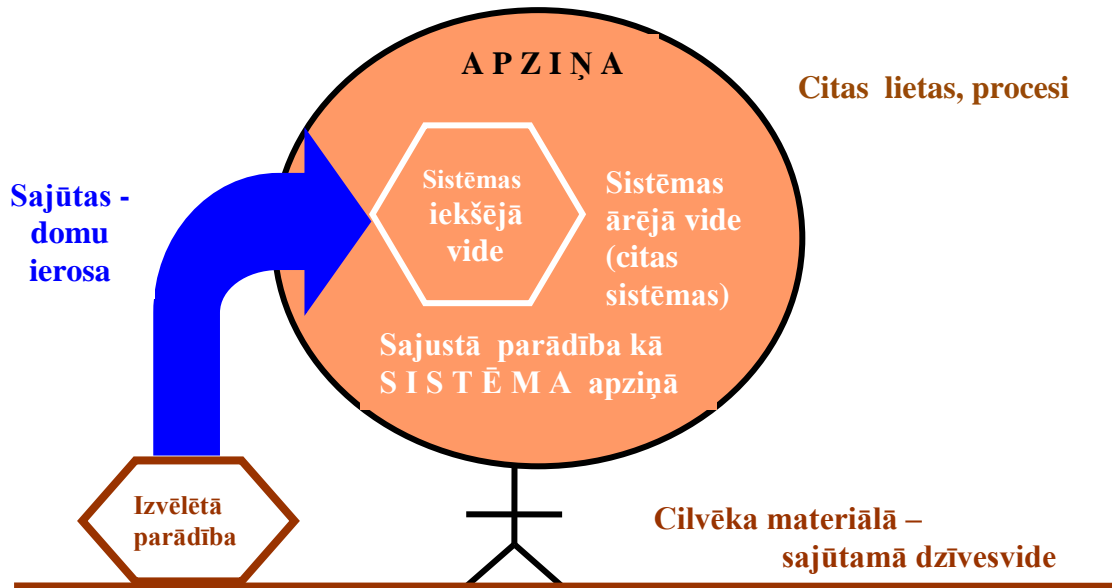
A P Z I Ņ A

Citas lietas, procesi

Sajūtas - domu ierosa

Sistēmas iekšējā vide

Sistēmas ārējā vide (citas sistēmas)

Sajustā parādība kā S I S T Ē M A apziņā

Izvēlētā parādība

Cilvēka materiālā – sajūtamā dzīvesvide